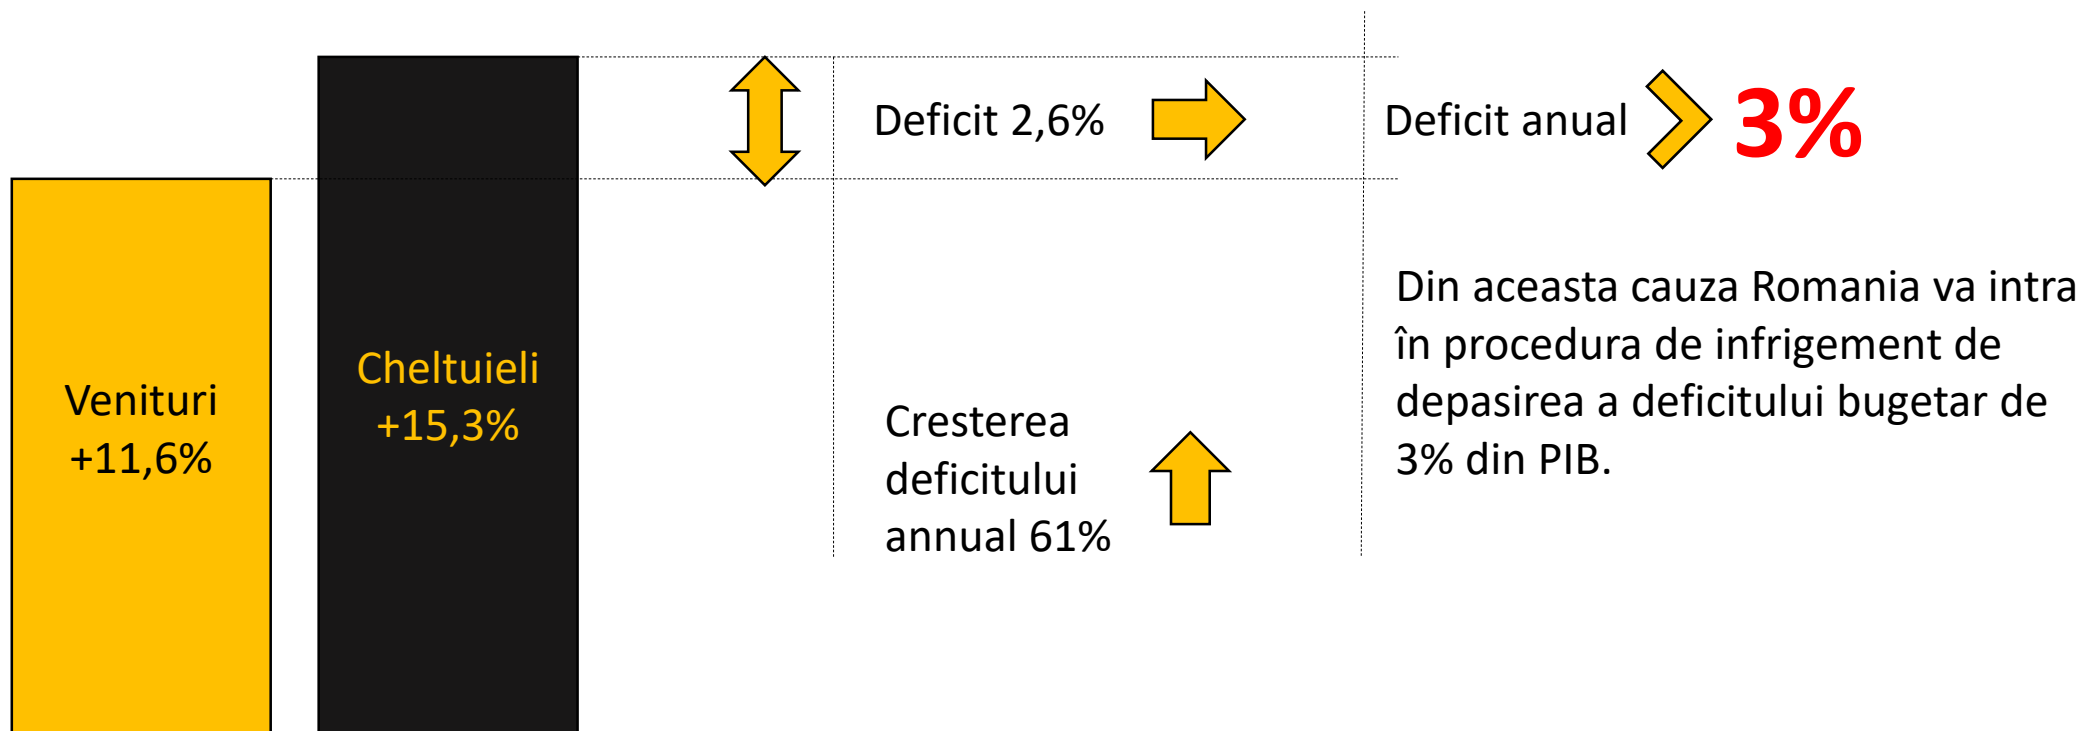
Venituri +11,6%

Cheltuieli +15,3%

Deficit 2,6%

Deficit anual 3%

Cresterea deficitului annual 61%

Din aceasta cauza Romania va intra în procedura de infrigement de depasirea a deficitului bugetar de 3% din PIB.